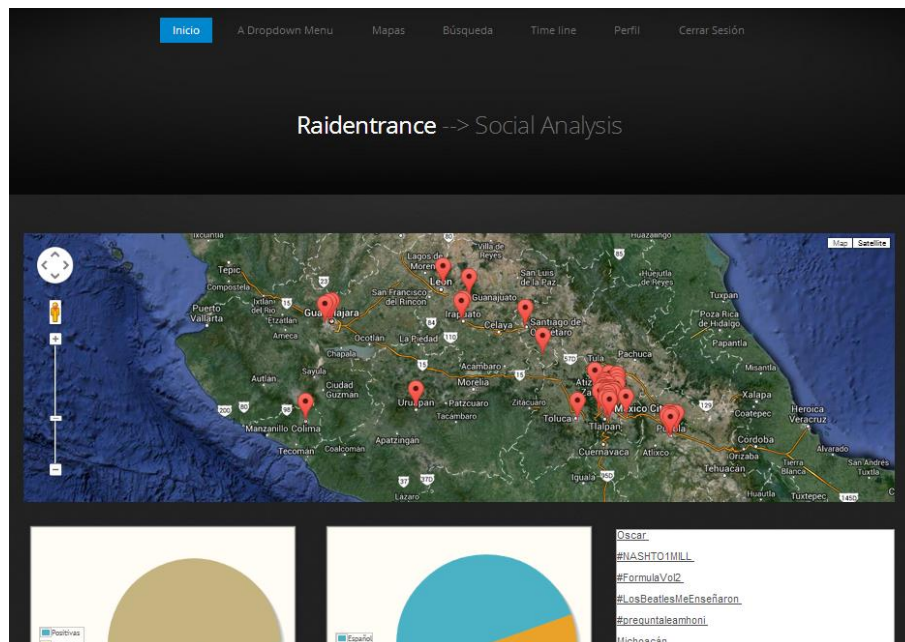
Inicio A Dropdown Menu Mapas Búsqueda Time line Perfil Cerrar Sesión

Raidentrance --> Social Analysis

Map Satellite

Ixcuintla Lagos de Moreno Villa de Reyes Huazalingo Tepic Compostela León San Luis de la Paz Huejutla de Reyes Puerto Vallarta Ixtlan del Rio Etzatlan San Francisco del Rincon Guanajuato Tuxpan Guadalajara Irapuato Celaya Santiago de Querétaro Poza Rica de Hidalgo Ameca Ocotlan La Piedad Papantla Chapala Tula Pachuca Misantla Autlan Sayula Ciudad Guzman Acambaro Morelia Xalapa Uruapan Patzcuaro Zitacuaro Toluca México City Coatepec Heroica Veracruz Manzanillo Colima Tacambaro Tlalpan Puebla Tecoman Coalcoman Apatzingan Cuernavaca Atlixco Cordoba Orizaba Alvarado Tehuacán Tierra Blanca San Andrés Tuxtla Iguala Lazaro Huautla Tuxtepec

Positivas

Español

Oscar
#NASHTO1MILL
#FormulaVol2
#LosBeatlesMeEnseñaron
#preguntaleamhoni
Michoacán